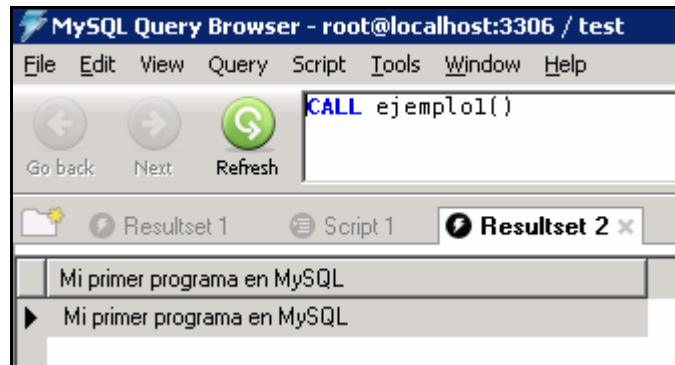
MySQL Query Browser - root@localhost:3306 / test

File Edit View Query Script Tools Window Help

Go back Next Refresh

CALL ejemplo1()

Resultset 1 Script 1 Resultset 2

| Mi primer programa en MySQL |
|---|
| Mi primer programa en MySQL |